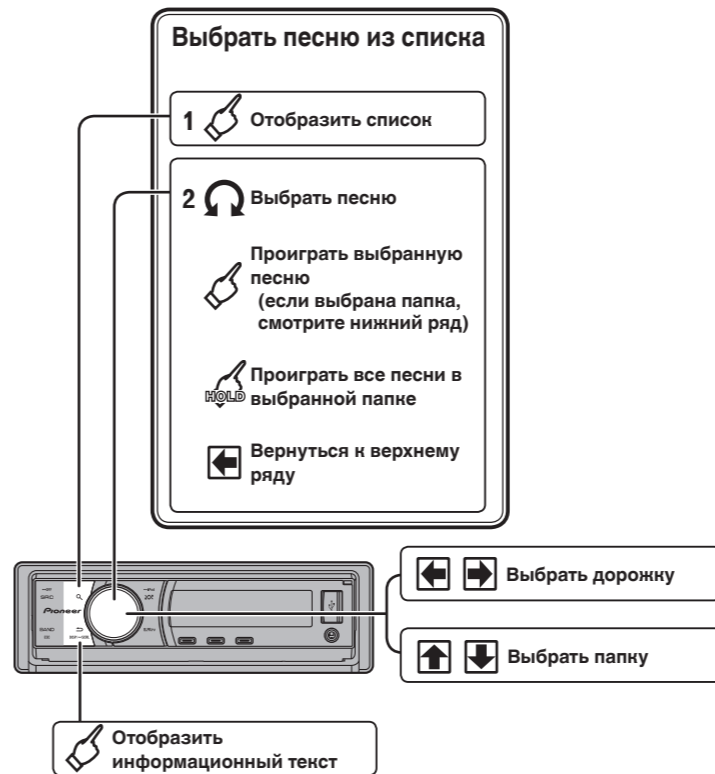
Выбрать песню из списка

1 Отобразить список

2 Выбрать песню

Проиграть выбранную песню (если выбрана папка, смотрите нижний ряд)

HOLD Проиграть все песни в выбранной папке

Вернуться к верхнему ряду

SRC
Pioneer
BAND
Выбрать дорожку
Выбрать папку

Отобразить информационный текст